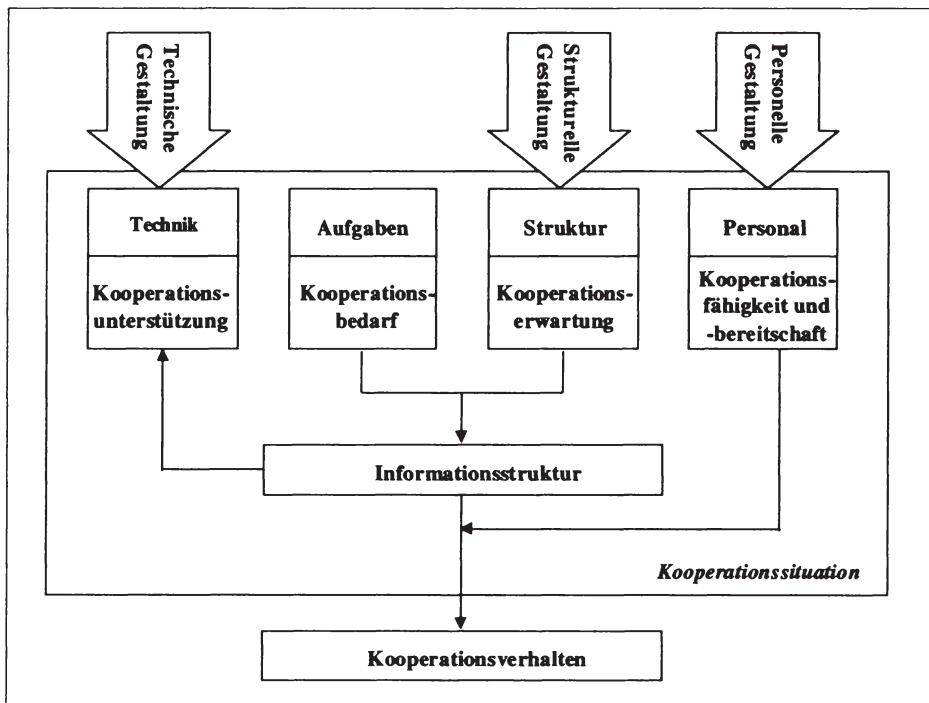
Technische Gestaltung

Strukturelle Gestaltung

Personelle Gestaltung

Technik

Kooperationsunterstützung

Aufgaben

Kooperationsbedarf

Struktur

Kooperationserwartung

Personal

Kooperationsfähigkeit und -bereitschaft

Informationsstruktur

Kooperationssituation

Kooperationsverhalten